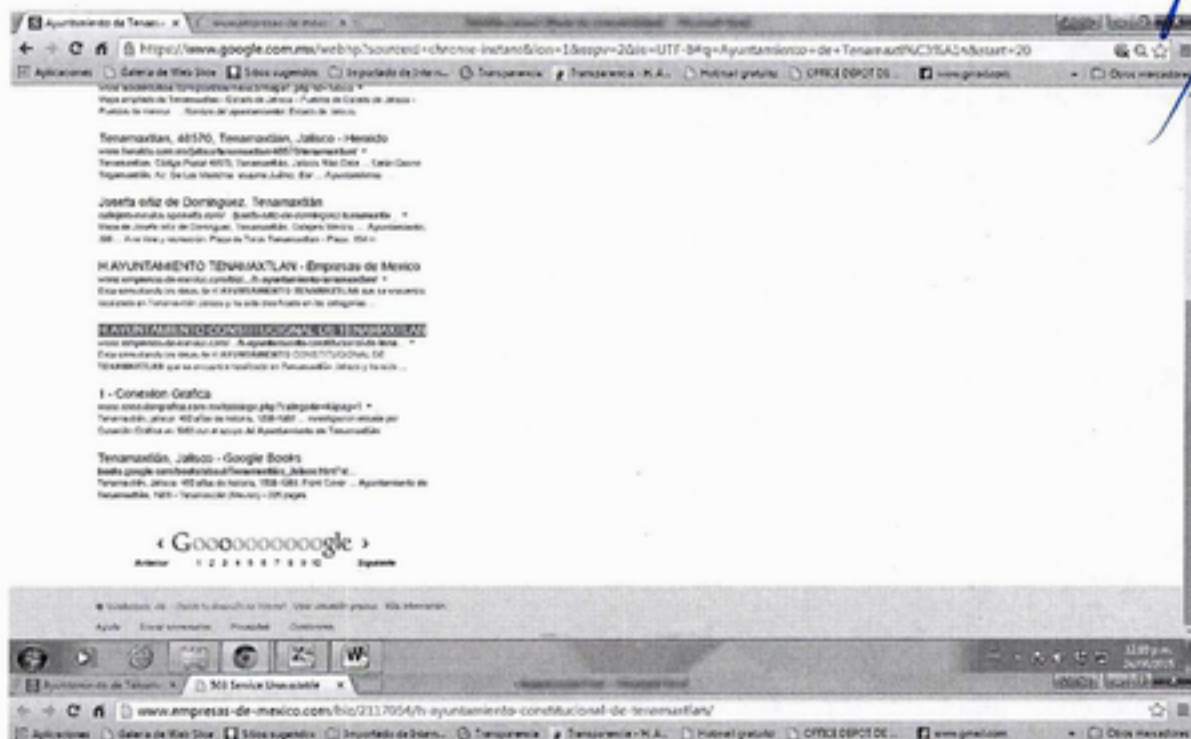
Ayuntamiento de Tenam ×

https://www.google.com.mx/webhp?sourceid=chrome-instant&ion=1&espv=2&ie=UTF-8#q=Ayuntamiento+de+Tenamaxtl%C3%A1n&start=20

Aplicaciones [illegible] Transparencia Transparencia - H. A... Hotmail gratuito OFFICE DEPOT DE... Otros marcadores

Mapa ampliado de Tenamaxtlán - Estado de Jalisco - Pueblos de Estado de Jalisco - Pueblos de mexico ...

Tenamaxtlan, 48570, Tenamaxtlán, Jalisco - Heraldo
www.heraldo.com.mx/jalisco/tenamaxtlan/48570/tenamaxtlan/
Tenamaxtlán, Código Postal 48570, Tenamaxtlán, Jalisco. Más Datos ... Ayuntamiento ...

Josefa ortiz de Dominguez, Tenamaxtlán
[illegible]
Mapa de Josefa ortiz de Dominguez, Tenamaxtlán. Colegios México ... Ayuntamiento ...

H AYUNTAMIENTO TENAMAXTLAN - Empresas de Mexico
www.empresas-de-mexico.com/biz/...
Esta consultando los datos de H AYUNTAMIENTO TENAMAXTLAN que se encuentra localizado en Tenamaxtlán Jalisco y ha sido clasificado en las categorías ...

H AYUNTAMIENTO CONSTITUCIONAL DE TENAMAXTLAN
www.empresas-de-mexico.com/.../h-ayuntamiento-constitucional-de-tena...
Esta consultando los datos de H AYUNTAMIENTO CONSTITUCIONAL DE TENAMAXTLAN que se encuentra localizado en Tenamaxtlán Jalisco y ha sido ...

1 - Conexion Grafica
www.conexiongrafica.com.mx/catalogo.php?categoria=4&pag=1
Tenamaxtlán, Jalisco: 450 años de historia, 1536-1986 ... investigación elaborada por Conexión Gráfica en 1986 con el apoyo del Ayuntamiento de Tenamaxtlán

Tenamaxtlán, Jalisco - Google Books
books.google.com/books/about/Tenamaxtlán_Jalisco.html?id...
Tenamaxtlán, Jalisco: 450 años de historia, 1536-1986. Front Cover ... Ayuntamiento de Tenamaxtlán, 1986 - Tenamaxtlán (Mexico) - 226 pages

‹ Gooooooooooogle ›
Anterior 1 2 3 4 5 6 7 8 9 10 Siguiente

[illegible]
Ayuda Enviar comentarios Privacidad Condiciones

Ayuntamiento de Tenam × 503 Service Unavailable ×

www.empresas-de-mexico.com/biz/2117054/h-ayuntamiento-constitucional-de-tenamaxtlan/

Aplicaciones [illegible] Transparencia Transparencia - H. A... Hotmail gratuito OFFICE DEPOT DE... Otros marcadores